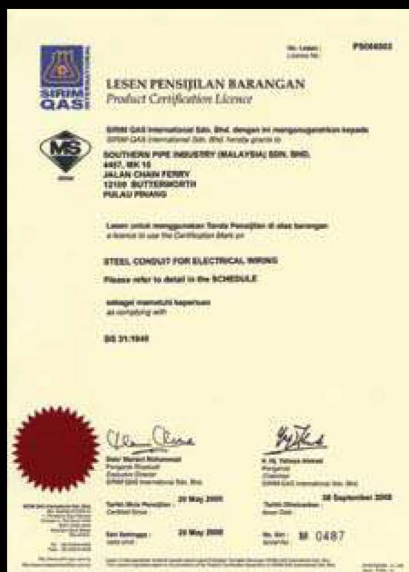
SIRIM QAS INTERNATIONAL

No. Lesen :
Licence No. :
PS004503

LESEN PENSIJILAN BARANGAN
Product Certification Licence

SIRIM QAS International Sdn. Bhd. dengan ini menganugerahkan kepada
SIRIM QAS International Sdn. Bhd. hereby grants to

MS

SOUTHERN PIPE INDUSTRY (MALAYSIA) SDN. BHD.
4457, MK 16
JALAN CHAIN FERRY
12100 BUTTERWORTH
PULAU PINANG

Lesen untuk menggunakan Tanda Pensijilan di atas barangan
a licence to use the Certification Mark on

STEEL CONDUIT FOR ELECTRICAL WIRING
Please refer to detail in the SCHEDULE

sebagai mematuhi keperluan
as complying with

BS 31:1940

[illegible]
Pengarah Eksekutif
Executive Director
SIRIM QAS International Sdn. Bhd.

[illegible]
Pengarah
Director
SIRIM QAS International Sdn. Bhd.

Tarikh Mula Pensijilan :
Certified Since
20 May 2005

Tarikh Dikeluarkan :
Issue Date
30 September 2008

Sah Sehingga :
Valid Until
20 May 2009

No. Siri :
Serial No.
M 0487

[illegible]